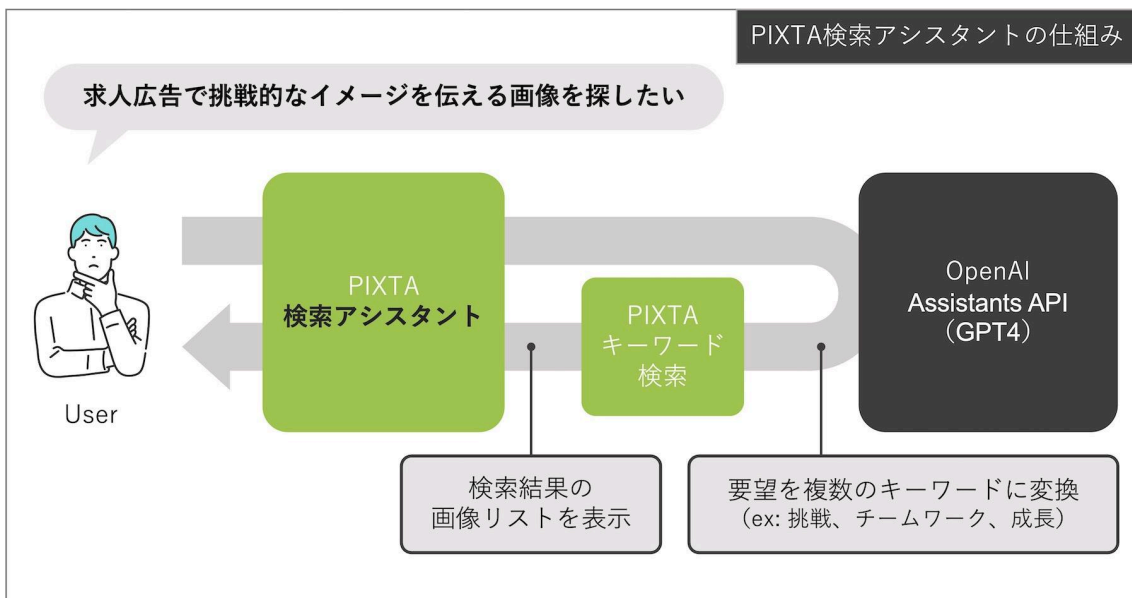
PIXTA検索アシスタントの仕組み

求人広告で挑戦的なイメージを伝える画像を探したい

User

PIXTA
検索アシスタント

PIXTA
キーワード
検索

OpenAI
Assistants API
（GPT4）

検索結果の
画像リストを表示

要望を複数のキーワードに変換
（ex: 挑戦、チームワーク、成長）